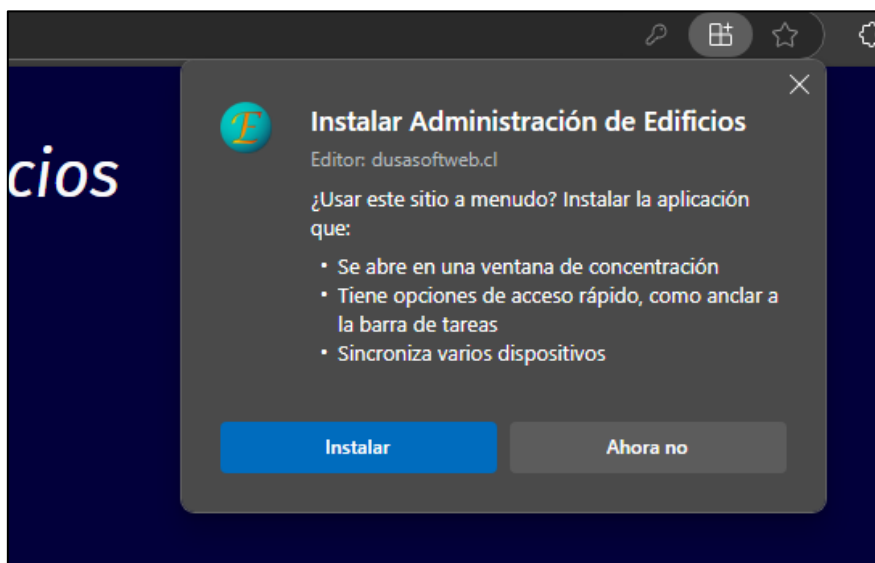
cios

Instalar Administración de Edificios

Editor: dusasoftweb.cl

¿Usar este sitio a menudo? Instalar la aplicación que:

- Se abre en una ventana de concentración
- Tiene opciones de acceso rápido, como anclar a la barra de tareas
- Sincroniza varios dispositivos

Instalar

Ahora no